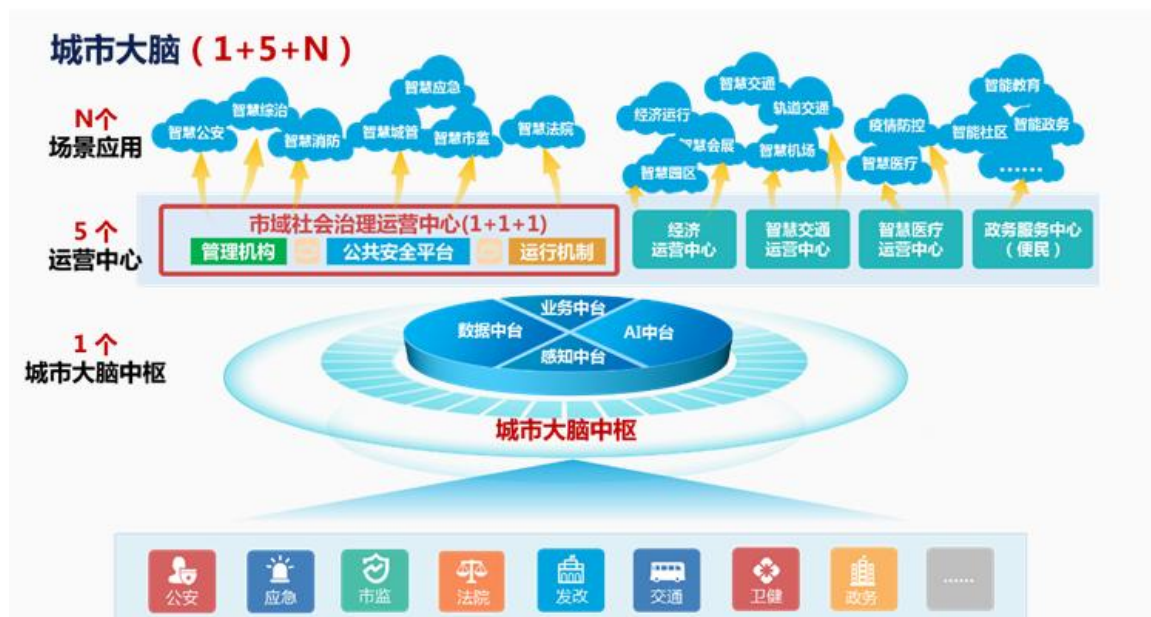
城市大脑（1+5+N）

N个
场景应用

智慧公安 智慧综治 智慧消防 智慧城管 智慧应急 智慧市监 智慧法院

经济运行 智慧会展 智慧园区 智慧交通 轨道交通 智慧机场 疫情防控 智慧医疗 智能教育 智能社区 智能政务 ……

5 个
运营中心

市域社会治理运营中心(1+1+1)
管理机构 公共安全平台 运行机制

经济
运营中心

智慧交通
运营中心

智慧医疗
运营中心

政务服务中心
（便民）

1 个
城市大脑中枢

业务中台
数据中台
AI中台
感知中台

城市大脑中枢

公安 应急 市监 法院 发改 交通 卫健 政务 ……